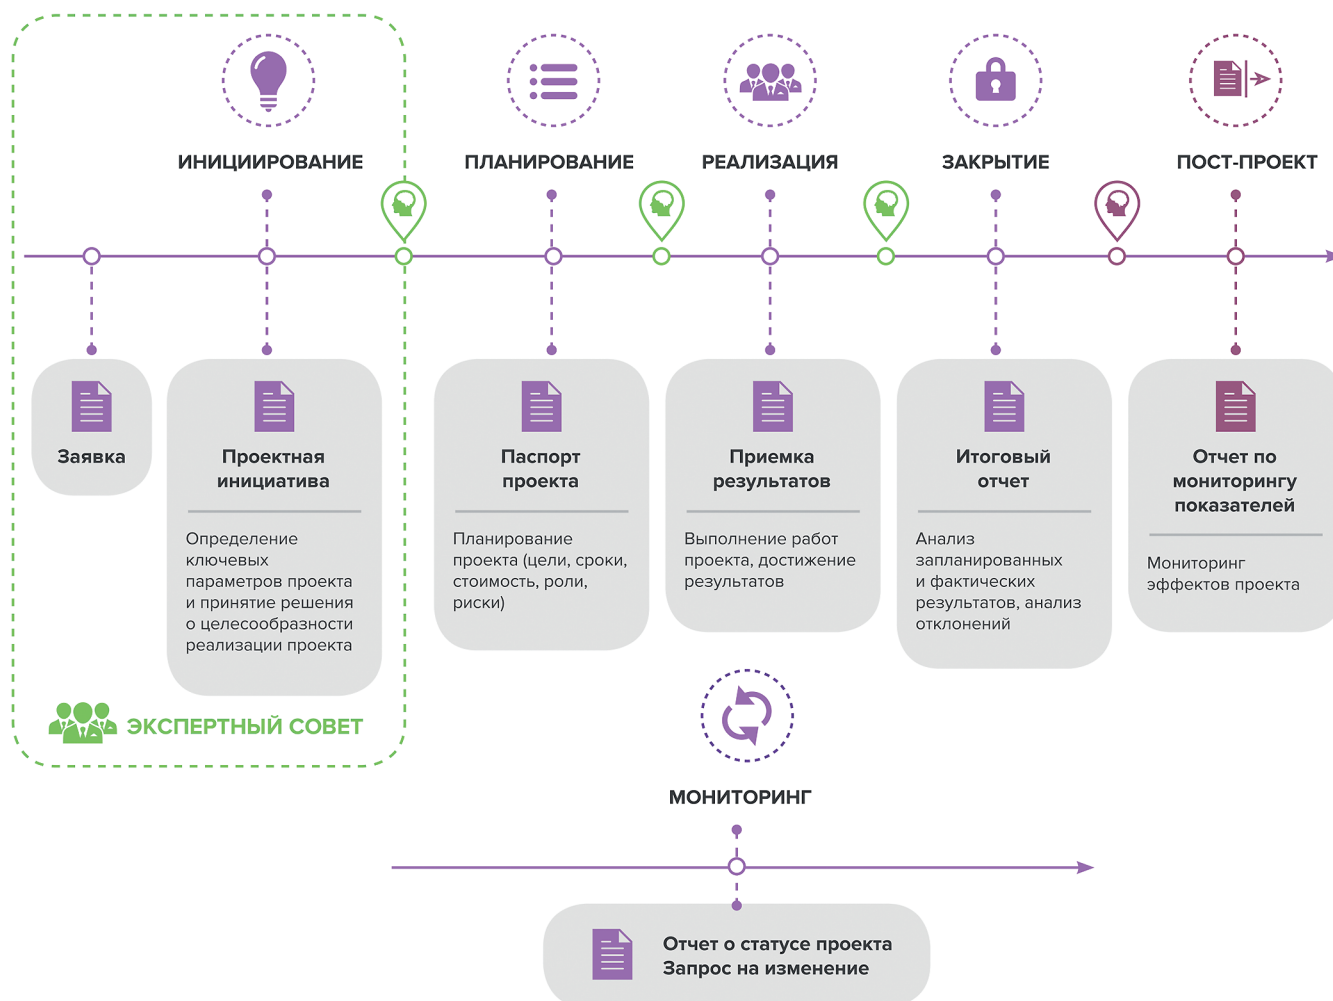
ИНИЦИИРОВАНИЕ

ПЛАНИРОВАНИЕ

РЕАЛИЗАЦИЯ

ЗАКРЫТИЕ

ПОСТ-ПРОЕКТ

Заявка

Проектная инициатива

Определение ключевых параметров проекта и принятие решения о целесообразности реализации проекта

Паспорт проекта

Планирование проекта (цели, сроки, стоимость, роли, риски)

Приемка результатов

Выполнение работ проекта, достижение результатов

Итоговый отчет

Анализ запланированных и фактических результатов, анализ отклонений

Отчет по мониторингу показателей

Мониторинг эффектов проекта

ЭКСПЕРТНЫЙ СОВЕТ

МОНИТОРИНГ

Отчет о статусе проекта
Запрос на изменение